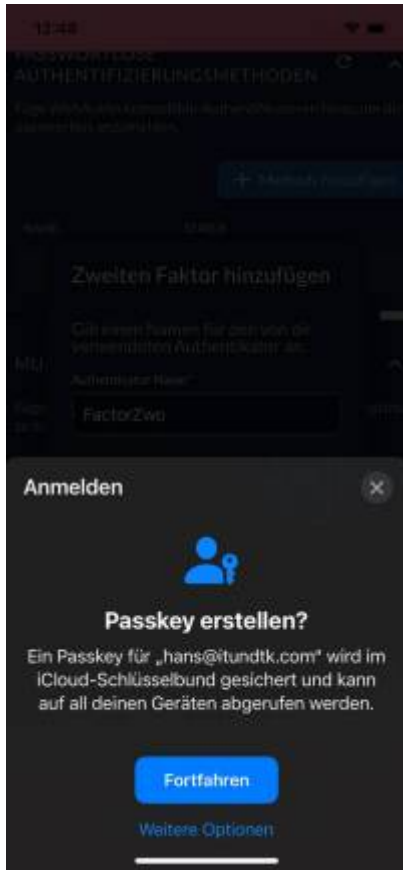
13:48

PASSWORTLOSE AUTHENTIFIZIERUNGSMETHODEN

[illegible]

+ Methode hinzufügen

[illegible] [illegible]

Zweiten Faktor hinzufügen

Gib einen Namen für den von dir verwendeten Authenticator an.

Authenticator Name*

FactorZwo

Anmelden

Passkey erstellen?

Ein Passkey für „hans@itundtk.com“ wird im iCloud-Schlüsselbund gesichert und kann auf all deinen Geräten abgerufen werden.

Fortfahren

Weitere Optionen